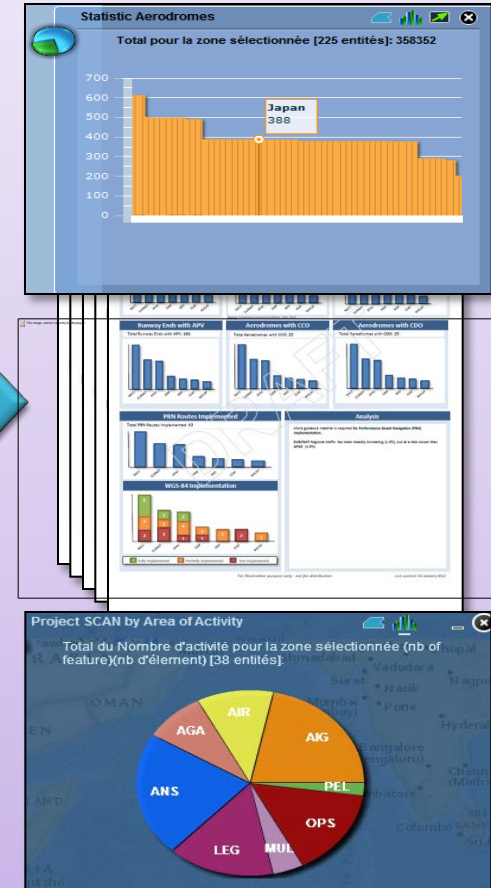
Statistic Aerodromes

Total pour la zone sélectionnée [225 entités]: 358352

700
600
500
400
300
200
100
0

Japan
388

Runway Ends with APV

Aerodromes with CCO

Aerodromes with CDO

PBN Routes Implemented

Analysis

WGS-84 Implementation

Project SCAN by Area of Activity

Total du Nombre d'activité pour la zone sélectionnée (nb of feature)(nb d'élement) [38 entités]:

AGA
AIR
AIG
ANS
PEL
OPS
LEG
MUL

OMAN
Surat
Nasik
Pune
Nagpur
Hyderabad
Bangalore
Colombo